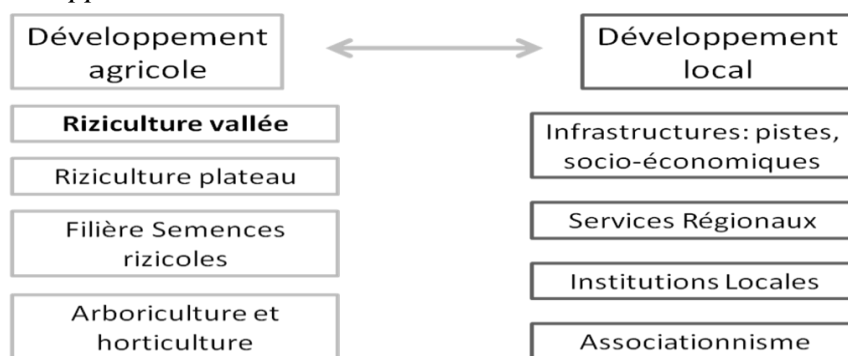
Développement agricole

Développement local

Riziculture vallée

Riziculture plateau

Filière Semences rizicoles

Arboriculture et horticulture

Infrastructures: pistes, socio-économiques

Services Régionaux

Institutions Locales

Associationnisme